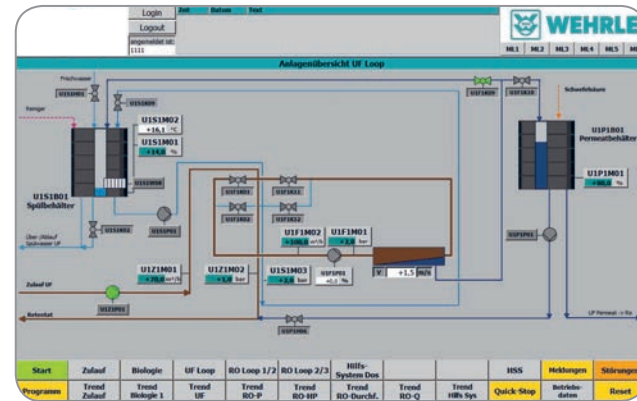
Login
Logout
angemeldet als:
1111
Zeit Datum Text
WEHRLE
ML1 ML2 ML3 ML4 ML5 ML6

Anlagenübersicht UF Loop

Frischwasser
U1S1M01
U1S1K06
Reiniger
U1S1M02
+16,1 °C
U1S1M01
+14,0 %
U1S1B01
Spülbehälter
U1S1M06
U1S1P01
Über-/Ablauf Spülwasser UF
U1S1K01
U1F1K01
U1F1K51
U1F1K02
U1F1K52
U1F1M02
+100,0 m³/h
U1F1M01
+2,6 bar
U1S1M03
+1,8 bar
U1F1P01
+0,0 %
V +1,5 m/s
U1Z1M01
+70,0 m³/h
U1Z1M02
+1,4 bar
Zulauf UF
U1Z1P01
Retentat
U1F1K06
U1F1K09
U1F1K10
Schaumschutz
U1P1B01
Permeatbehälter
U1P1M01
+80,0 %
U1P1P01
UF Permeat -> Ro

Start
Zulauf
Biologie
UF Loop
RO Loop 1/2
RO Loop 2/3
Hilfs-System Dos
HSS
Meldungen
Störungen
Programm
Trend Zulauf
Trend Biologie 1
Trend UF
Trend RO-P
Trend RO-HP
Trend RO-Durchf.
Trend RO-Q
Trend Hilfs Sys
Quick-Stop
Betriebsdaten
Reset